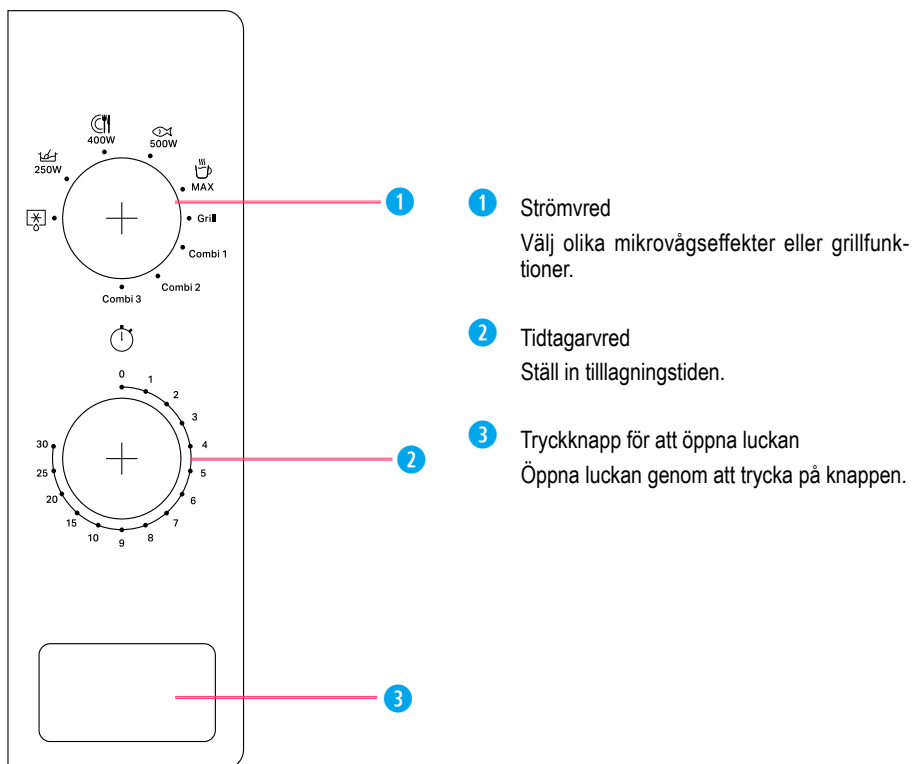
400W
500W
250W
MAX
Grill
Combi 1
Combi 2
Combi 3

0
1
2
3
4
5
6
7
8
9
10
15
20
25
30

1
2
3

1 Strömvred
Välj olika mikrovågseffekter eller grillfunktioner.

2 Tidtagarvred
Ställ in tilllagningstiden.

3 Tryckknapp för att öppna luckan
Öppna luckan genom att trycka på knappen.